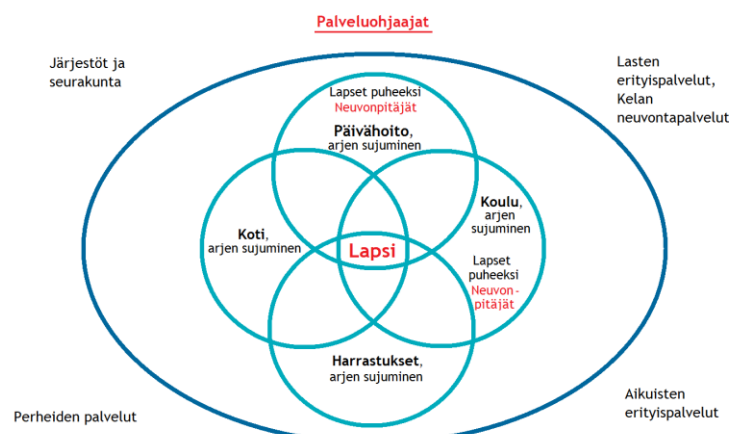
Palveluohjaajat

Järjestöt ja seurakunta

Lasten erityispalvelut, Kelan neuvontapalvelut

Lapset puheeksi
Neuvonpitäjät

Päivähoito, arjen sujuminen

Koti, arjen sujuminen

Lapsi

Koulu, arjen sujuminen

Lapset puheeksi
Neuvon-pitäjät

Harrastukset, arjen sujuminen

Perheiden palvelut

Aikuisten erityispalvelut